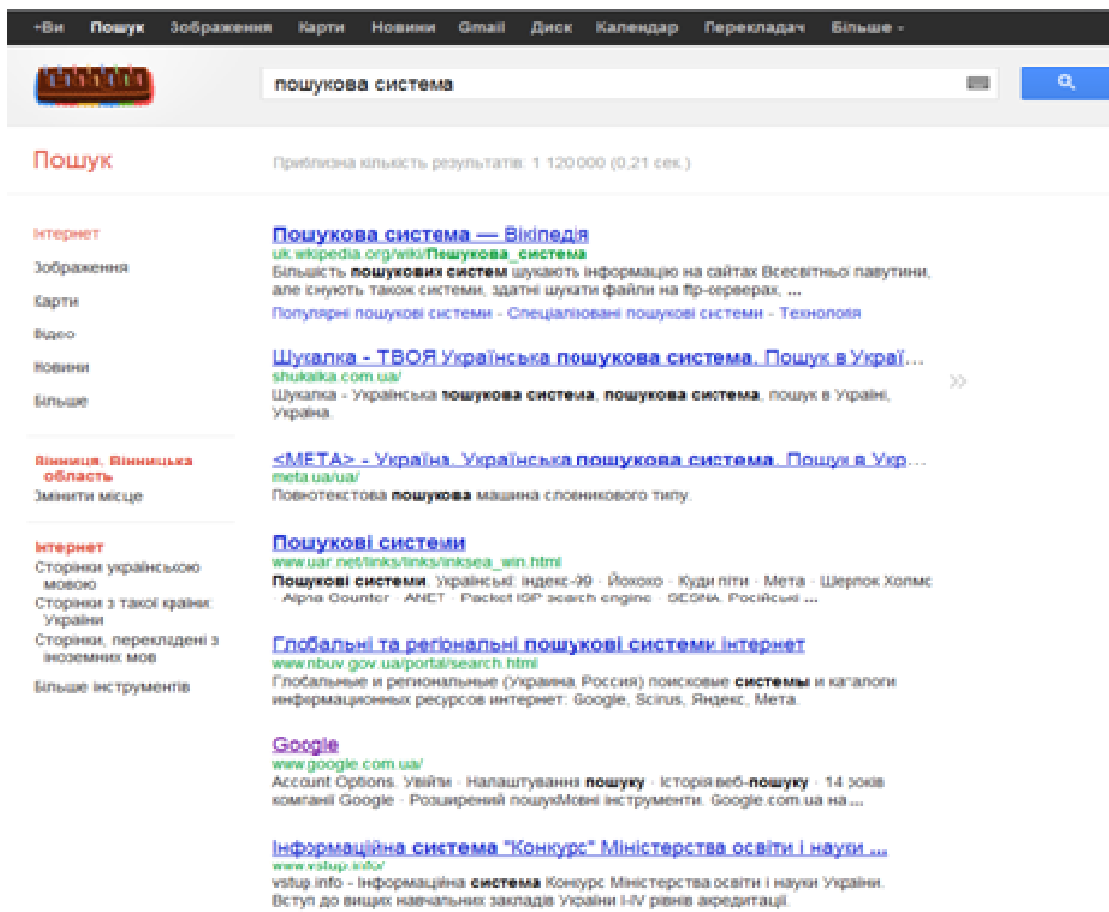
+Ви Пошук Зображення Карти Новини Gmail Диск Календар Перекладач Більше -

пошукова система

Пошук

Приблизна кількість результатів: 1 120 000 (0,21 сек.)

Інтернет
Зображення
Карти
Відео
Новини
Більше

Вінниця, Вінницька область
Змінити місце

Інтернет
Сторінки українською мовою
Сторінки з такої країни: Україна
Сторінки, перекладені з іноземних мов
Більше інструментів

Пошукова система — Вікіпедія
uk.wikipedia.org/wiki/Пошукова_система
Більшість пошукових систем шукають інформацію на сайтах Всесвітньої павутини, але існують також системи, здатні шукати файли на ftp-серверах, ...
Популярні пошукові системи - Спеціалізовані пошукові системи - Технологія

Шукалка - ТВОЯ Українська пошукова система. Пошук в Украї...
shukalka.com.ua/
Шукалка - Українська пошукова система, пошукова система, пошук в Україні, Україна.

<META> - Україна. Українська пошукова система. Пошук в Укр...
meta.ua/ua/
Повнотекстова пошукова машина словникового типу.

Пошукові системи
www.uar.net/links/links/inksea_win.html
Пошукові системи. Українські: Індекс-99 · Йохохо · Куди піти · Мета · Шерлок Холмс · Alpha Counter · ANET · Packet ISP search engine · SEGNA. Російські ...

Глобальні та регіональні пошукові системи інтернет
www.nbuv.gov.ua/portal/search.html
Глобальные и региональные (Украина, Россия) поисковые системы и каталоги информационных ресурсов интернет: Google, Scirus, Яндекс, Мета.

Google
www.google.com.ua/
Account Options. Увійти · Налаштування пошуку · Історія веб-пошуку · 14 років компанії Google · Розширений пошукМовні інструменти. Google.com.ua на ...

Інформаційна система "Конкурс" Міністерства освіти і науки ...
www.vstup.info/
vstup.info - Інформаційна система Конкурс Міністерства освіти і науки України. Вступ до вищих навчальних закладів України I-IV рівнів акредитації.

»